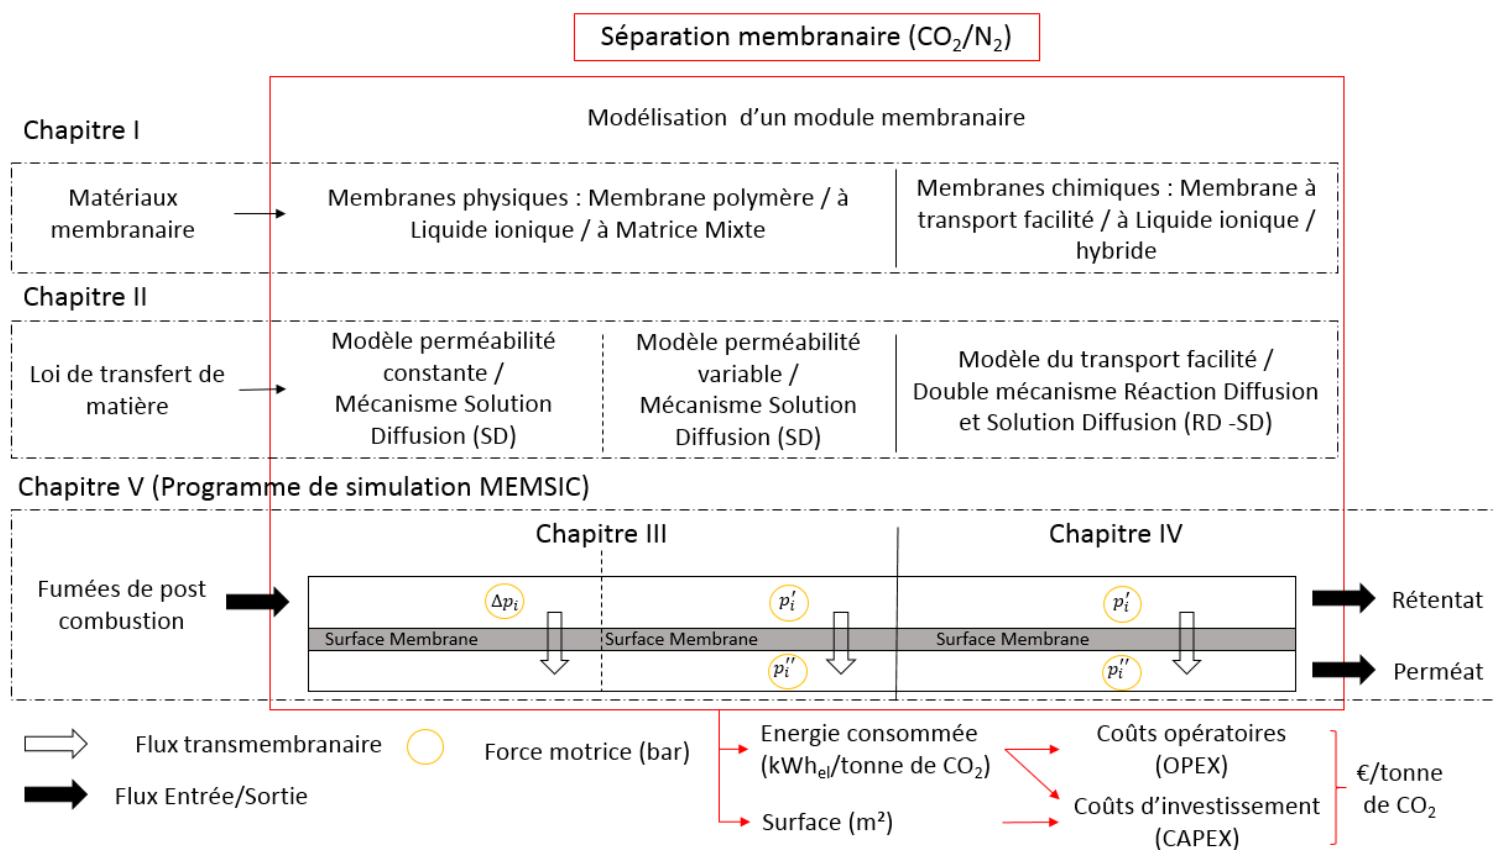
Séparation membranaire ($CO_2/N_2$)

Modélisation d'un module membranaire

Chapitre I

Matériaux membranaire

Membranes physiques : Membrane polymère / à Liquide ionique / à Matrice Mixte

Membranes chimiques : Membrane à transport facilité / à Liquide ionique / hybride

Chapitre II

Loi de transfert de matière

Modèle perméabilité constante / Mécanisme Solution Diffusion (SD)

Modèle perméabilité variable / Mécanisme Solution Diffusion (SD)

Modèle du transport facilité / Double mécanisme Réaction Diffusion et Solution Diffusion (RD -SD)

Chapitre V (Programme de simulation MEMSIC)

Chapitre III

Chapitre IV

Fumées de post combustion

$\Delta p_i$

$p_i'$

$p_i'$

Surface Membrane

Surface Membrane

Surface Membrane

$p_i''$

$p_i''$

Rétentat

Perméat

Flux transmembranaire

Force motrice (bar)

Flux Entrée/Sortie

Energie consommée ($kWh_{el}$/tonne de $CO_2$)

Surface ($m^2$)

Coûts opératoires (OPEX)

Coûts d'investissement (CAPEX)

€/tonne de $CO_2$